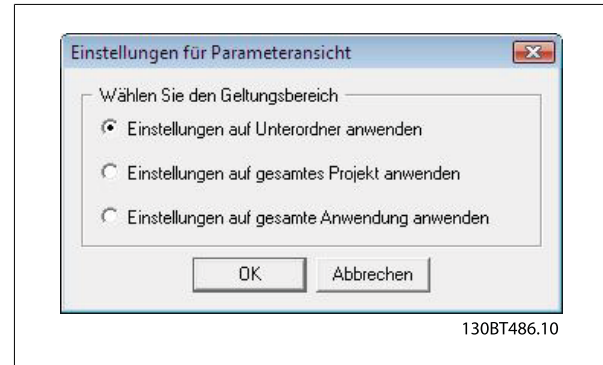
Einstellungen für Parameteransicht

Wählen Sie den Geltungsbereich

Einstellungen auf Unterordner anwenden

Einstellungen auf gesamtes Projekt anwenden

Einstellungen auf gesamte Anwendung anwenden

OK

Abbrechen

130BT486.10